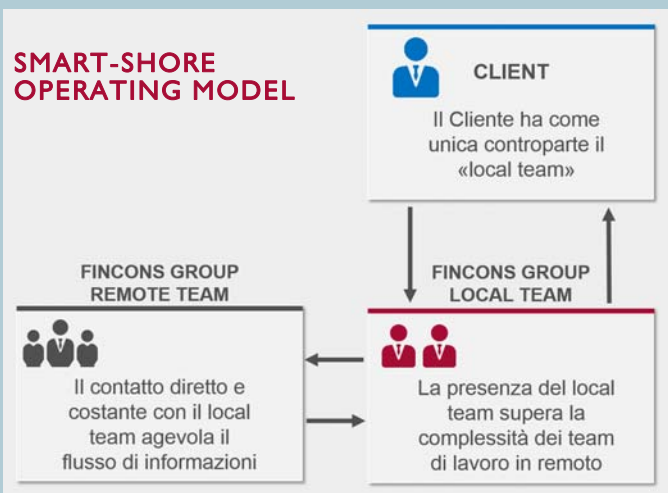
SMART-SHORE OPERATING MODEL

CLIENT

Il Cliente ha come unica controparte il «local team»

FINCONS GROUP REMOTE TEAM

Il contatto diretto e costante con il local team agevola il flusso di informazioni

FINCONS GROUP LOCAL TEAM

La presenza del local team supera la complessità dei team di lavoro in remoto